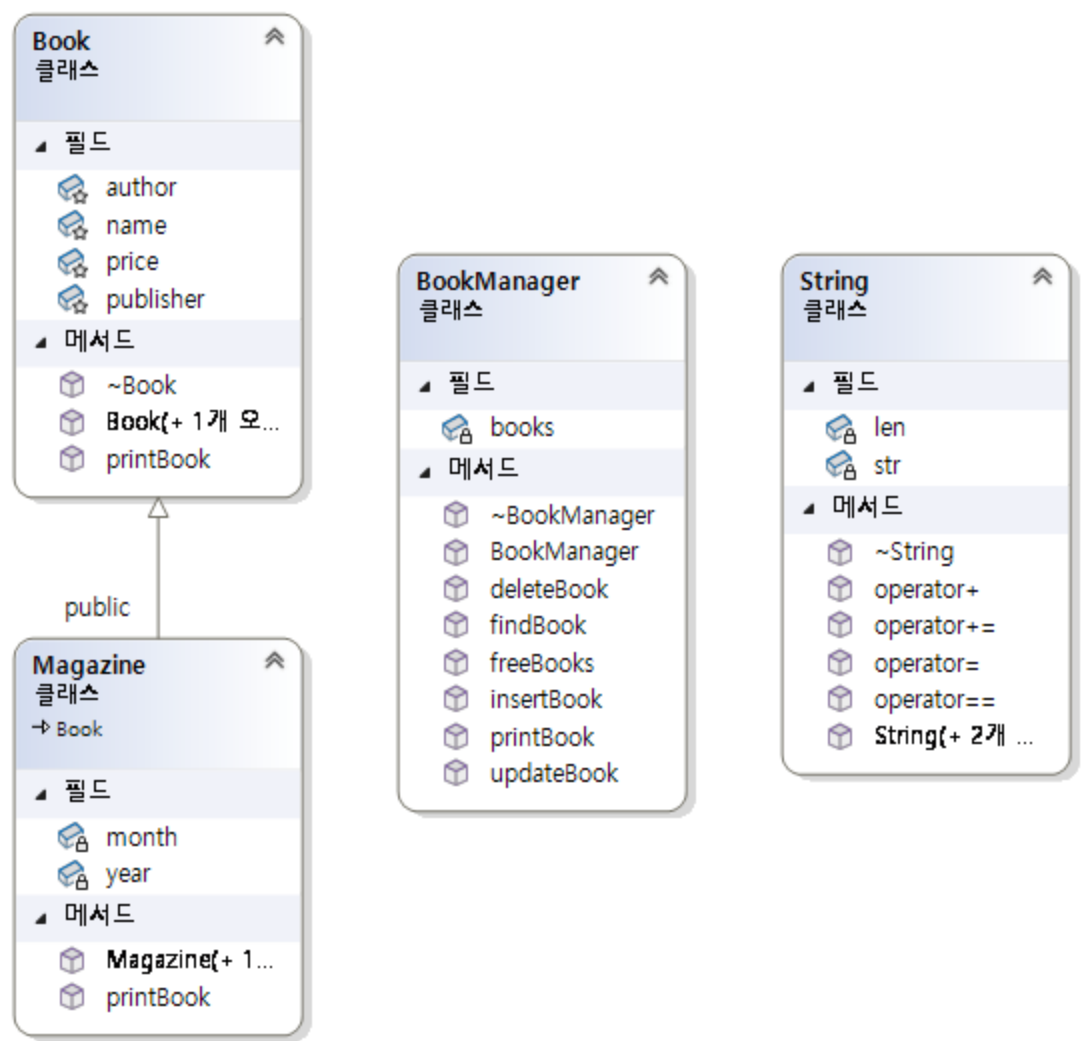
Book
클래스

필드
author
name
price
publisher

메서드
~Book
Book(+ 1개 오...
printBook

public

Magazine
클래스
→ Book

필드
month
year

메서드
Magazine(+ 1...
printBook

BookManager
클래스

필드
books

메서드
~BookManager
BookManager
deleteBook
findBook
freeBooks
insertBook
printBook
updateBook

String
클래스

필드
len
str

메서드
~String
operator+
operator+=
operator=
operator==
String(+ 2개 ...